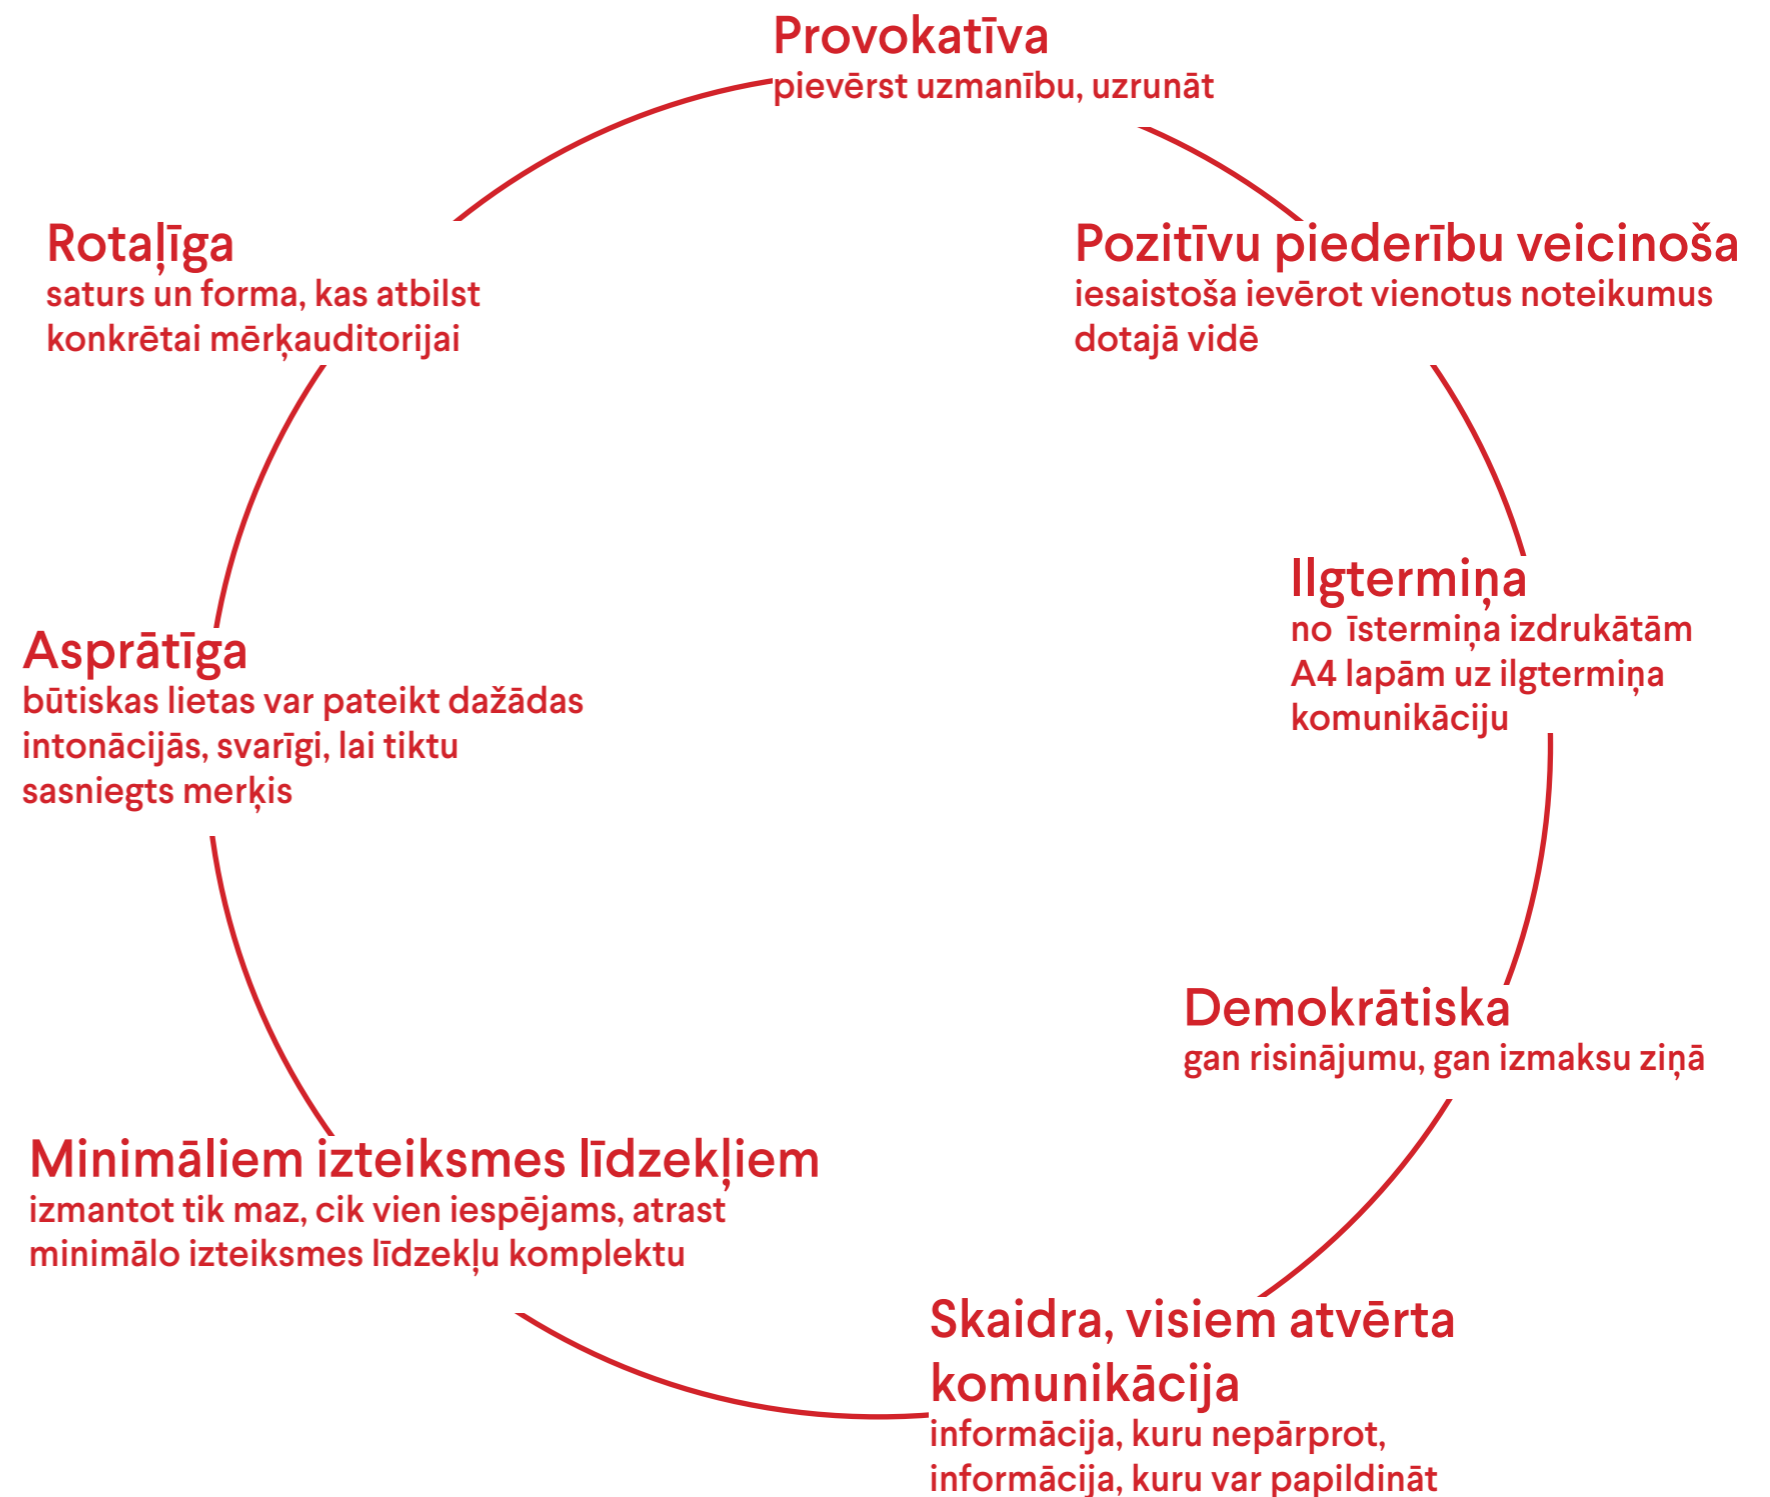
Provokatīva
pievērst uzmanību, uzrunāt

Pozitīvu piederību veicinoša
iesaistoša ievērot vienotus noteikumus dotajā vidē

Ilgtermiņa
no īstermiņa izdrukātām A4 lapām uz ilgtermiņa komunikāciju

Demokrātiska
gan risinājumu, gan izmaksu ziņā

Skaidra, visiem atvērta komunikācija
informācija, kuru nepārprot, informācija, kuru var papildināt

Minimāliem izteiksmes līdzekļiem
izmantot tik maz, cik vien iespējams, atrast minimālo izteiksmes līdzekļu komplektu

Asprātīga
būtiskas lietas var pateikt dažādas intonācijās, svarīgi, lai tiktu sasniegts merķis

Rotaļīga
saturs un forma, kas atbilst konkrētai mērķauditorijai